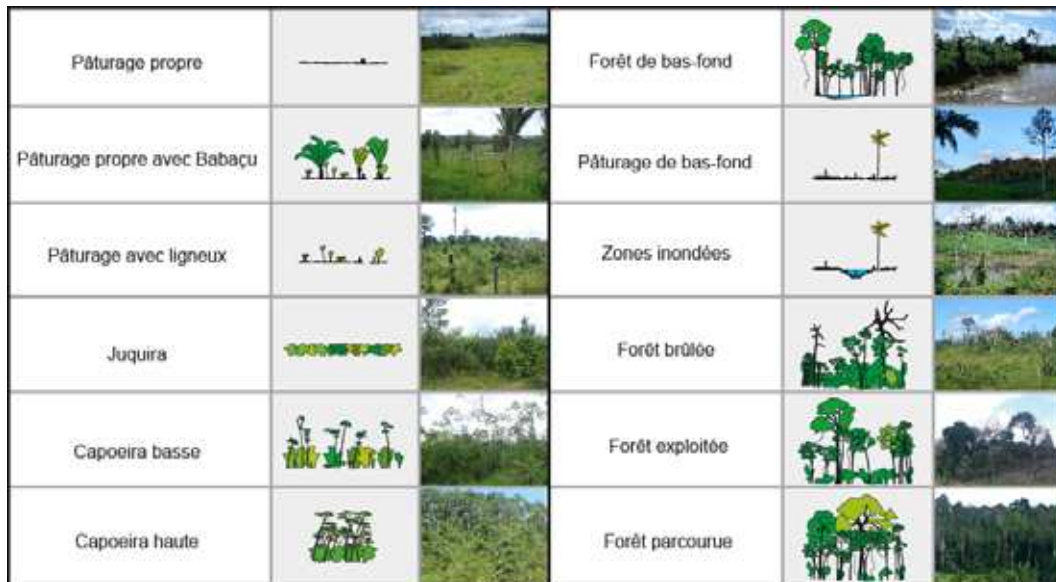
| Pâturage propre | | | Forêt de bas-fond | | |
|---|---|---|---|---|---|
| Pâturage propre avec Babaçu | | | Pâturage de bas-fond | | |
| Pâturage avec ligneux | | | Zones inondées | | |
| Juquira | | | Forêt brûlée | | |
| Capoeira basse | | | Forêt exploitée | | |
| Capoeira haute | | | Forêt parcourue | | |